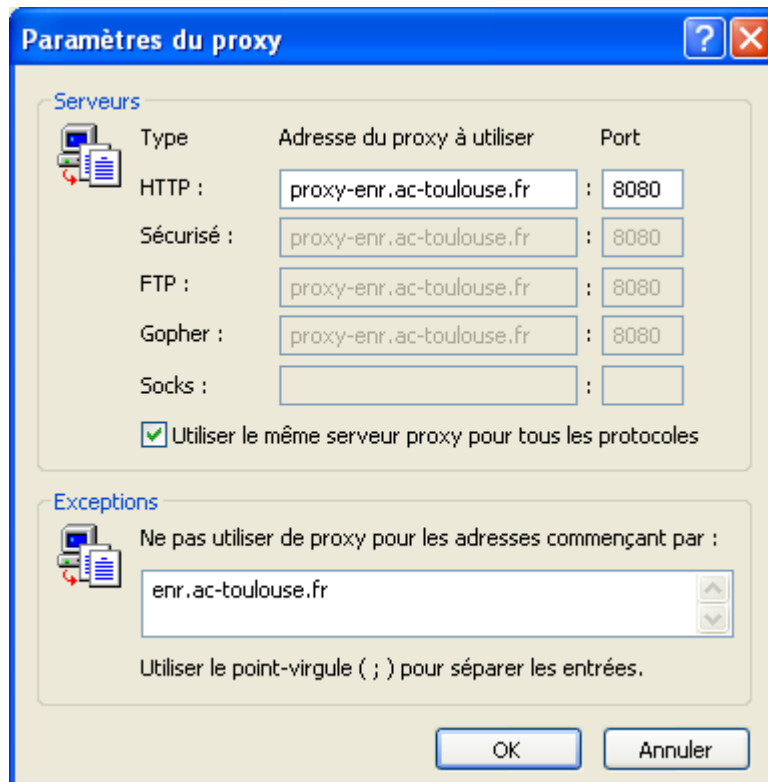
Paramètres du proxy

?

Serveurs

| Type | Adresse du proxy à utiliser | Port |
|---|---|---|
| HTTP : | proxy-enr.ac-toulouse.fr | : 8080 |
| Sécurisé : | proxy-enr.ac-toulouse.fr | : 8080 |
| FTP : | proxy-enr.ac-toulouse.fr | : 8080 |
| Gopher : | proxy-enr.ac-toulouse.fr | : 8080 |
| Socks : | | : |

Utiliser le même serveur proxy pour tous les protocoles

Exceptions

Ne pas utiliser de proxy pour les adresses commençant par :

enr.ac-toulouse.fr

Utiliser le point-virgule ( ; ) pour séparer les entrées.

OK

Annuler